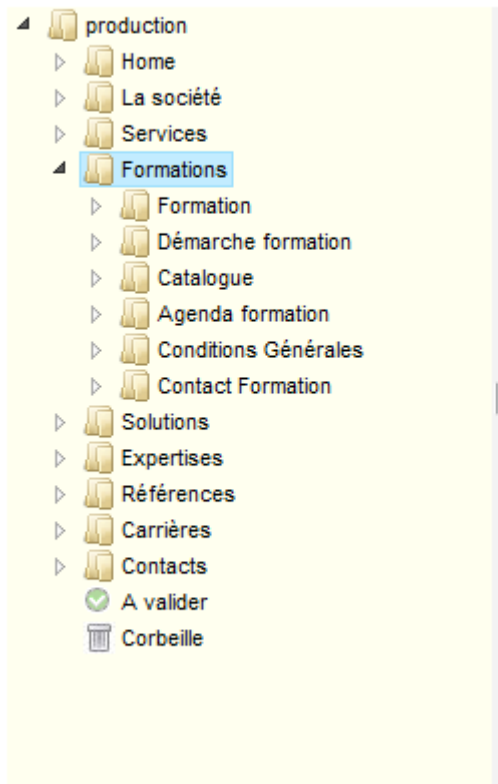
production
Home
La société
Services
Formations
Formation
Démarche formation
Catalogue
Agenda formation
Conditions Générales
Contact Formation
Solutions
Expertises
Références
Carrières
Contacts
A valider
Corbeille